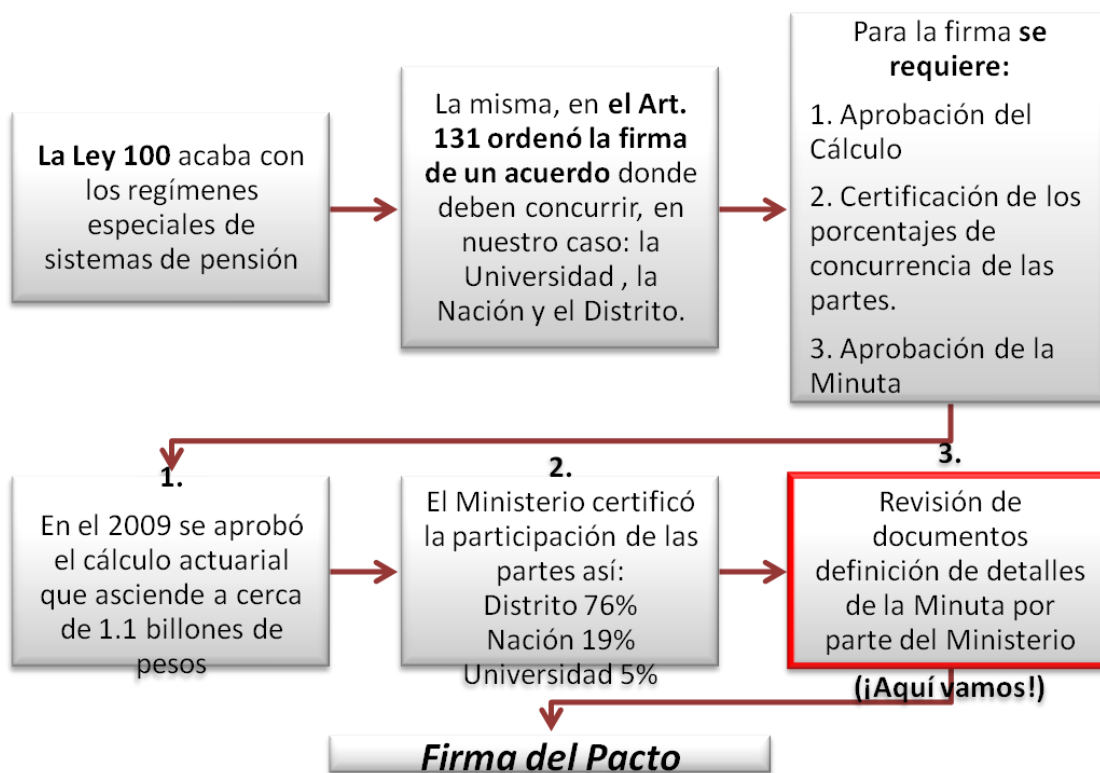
La Ley 100 acaba con los regímenes especiales de sistemas de pensión

La misma, en el Art. 131 ordenó la firma de un acuerdo donde deben concurrir, en nuestro caso: la Universidad , la Nación y el Distrito.

Para la firma se requiere:

1. Aprobación del Cálculo

2. Certificación de los porcentajes de concurrencia de las partes.

3. Aprobación de la Minuta

1.

En el 2009 se aprobó el cálculo actuarial que asciende a cerca de 1.1 billones de pesos

2.

El Ministerio certificó la participación de las partes así:
Distrito 76%
Nación 19%
Universidad 5%

3.

Revisión de documentos definición de detalles de la Minuta por parte del Ministerio

(¡Aquí vamos!)

Firma del Pacto